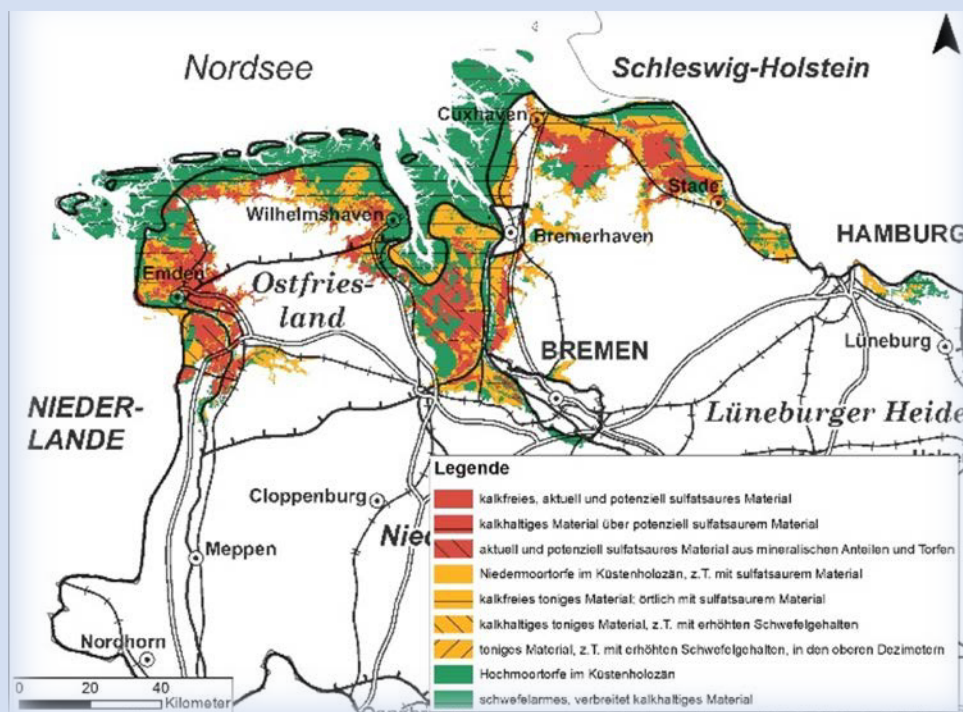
Nordsee

Schleswig-Holstein

Cuxhaven

Stade

Wilhelmshaven

Bremerhaven

HAMBURG

Emden

Ostfriesland

BREMEN

Lüneburg

NIEDERLANDE

Lüneburger Heide

Cloppenburg

Nie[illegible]

Meppen

Nordhorn

0 20 40 Kilometer

Legende
kalkfreies, aktuell und potenziell sulfatsaures Material
kalkhaltiges Material über potenziell sulfatsaurem Material
aktuell und potenziell sulfatsaures Material aus mineralischen Anteilen und Torfen
Niedermoortorfe im Küstenholozän, z.T. mit sulfatsaurem Material
kalkfreies toniges Material; örtlich mit sulfatsaurem Material
kalkhaltiges toniges Material, z.T. mit erhöhten Schwefelgehalten
toniges Material, z.T. mit erhöhten Schwefelgehalten, in den oberen Dezimetern
Hochmoortorfe im Küstenholozän
schwefelarmes, verbreitet kalkhaltiges Material